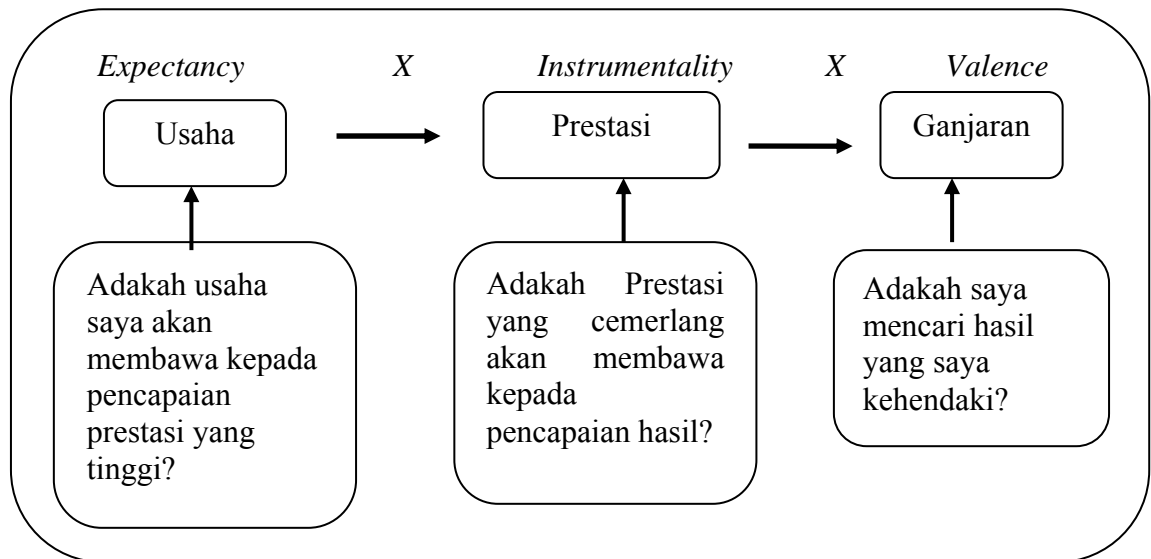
*Expectancy* *X* *Instrumentality* *X* *Valence*

Usaha

Prestasi

Ganjaran

Adakah usaha saya akan membawa kepada pencapaian prestasi yang tinggi?

Adakah Prestasi yang cemerlang akan membawa kepada pencapaian hasil?

Adakah saya mencari hasil yang saya kehendaki?